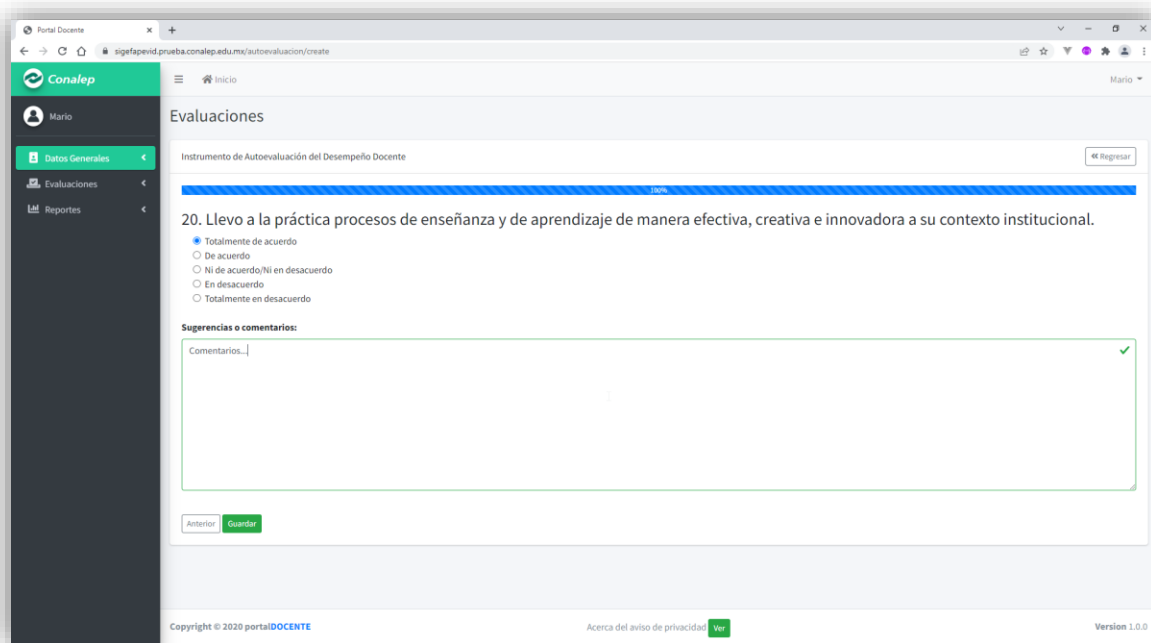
Portal Docente

sigefapevid.prueba.conalep.edu.mx/autoevaluacion/create

Conalep

Inicio

Mario

Mario

Datos Generales

Evaluaciones

Reportes

Evaluaciones

Instrumento de Autoevaluación del Desempeño Docente

Regresar

100%

20. Llevo a la práctica procesos de enseñanza y de aprendizaje de manera efectiva, creativa e innovadora a su contexto institucional.

Totalmente de acuerdo
De acuerdo
Ni de acuerdo/Ni en desacuerdo
En desacuerdo
Totalmente en desacuerdo

Sugerencias o comentarios:

Comentarios...

Anterior Guardar

Copyright © 2020 portalDOCENTE

Acerca del aviso de privacidad Ver

Version 1.0.0